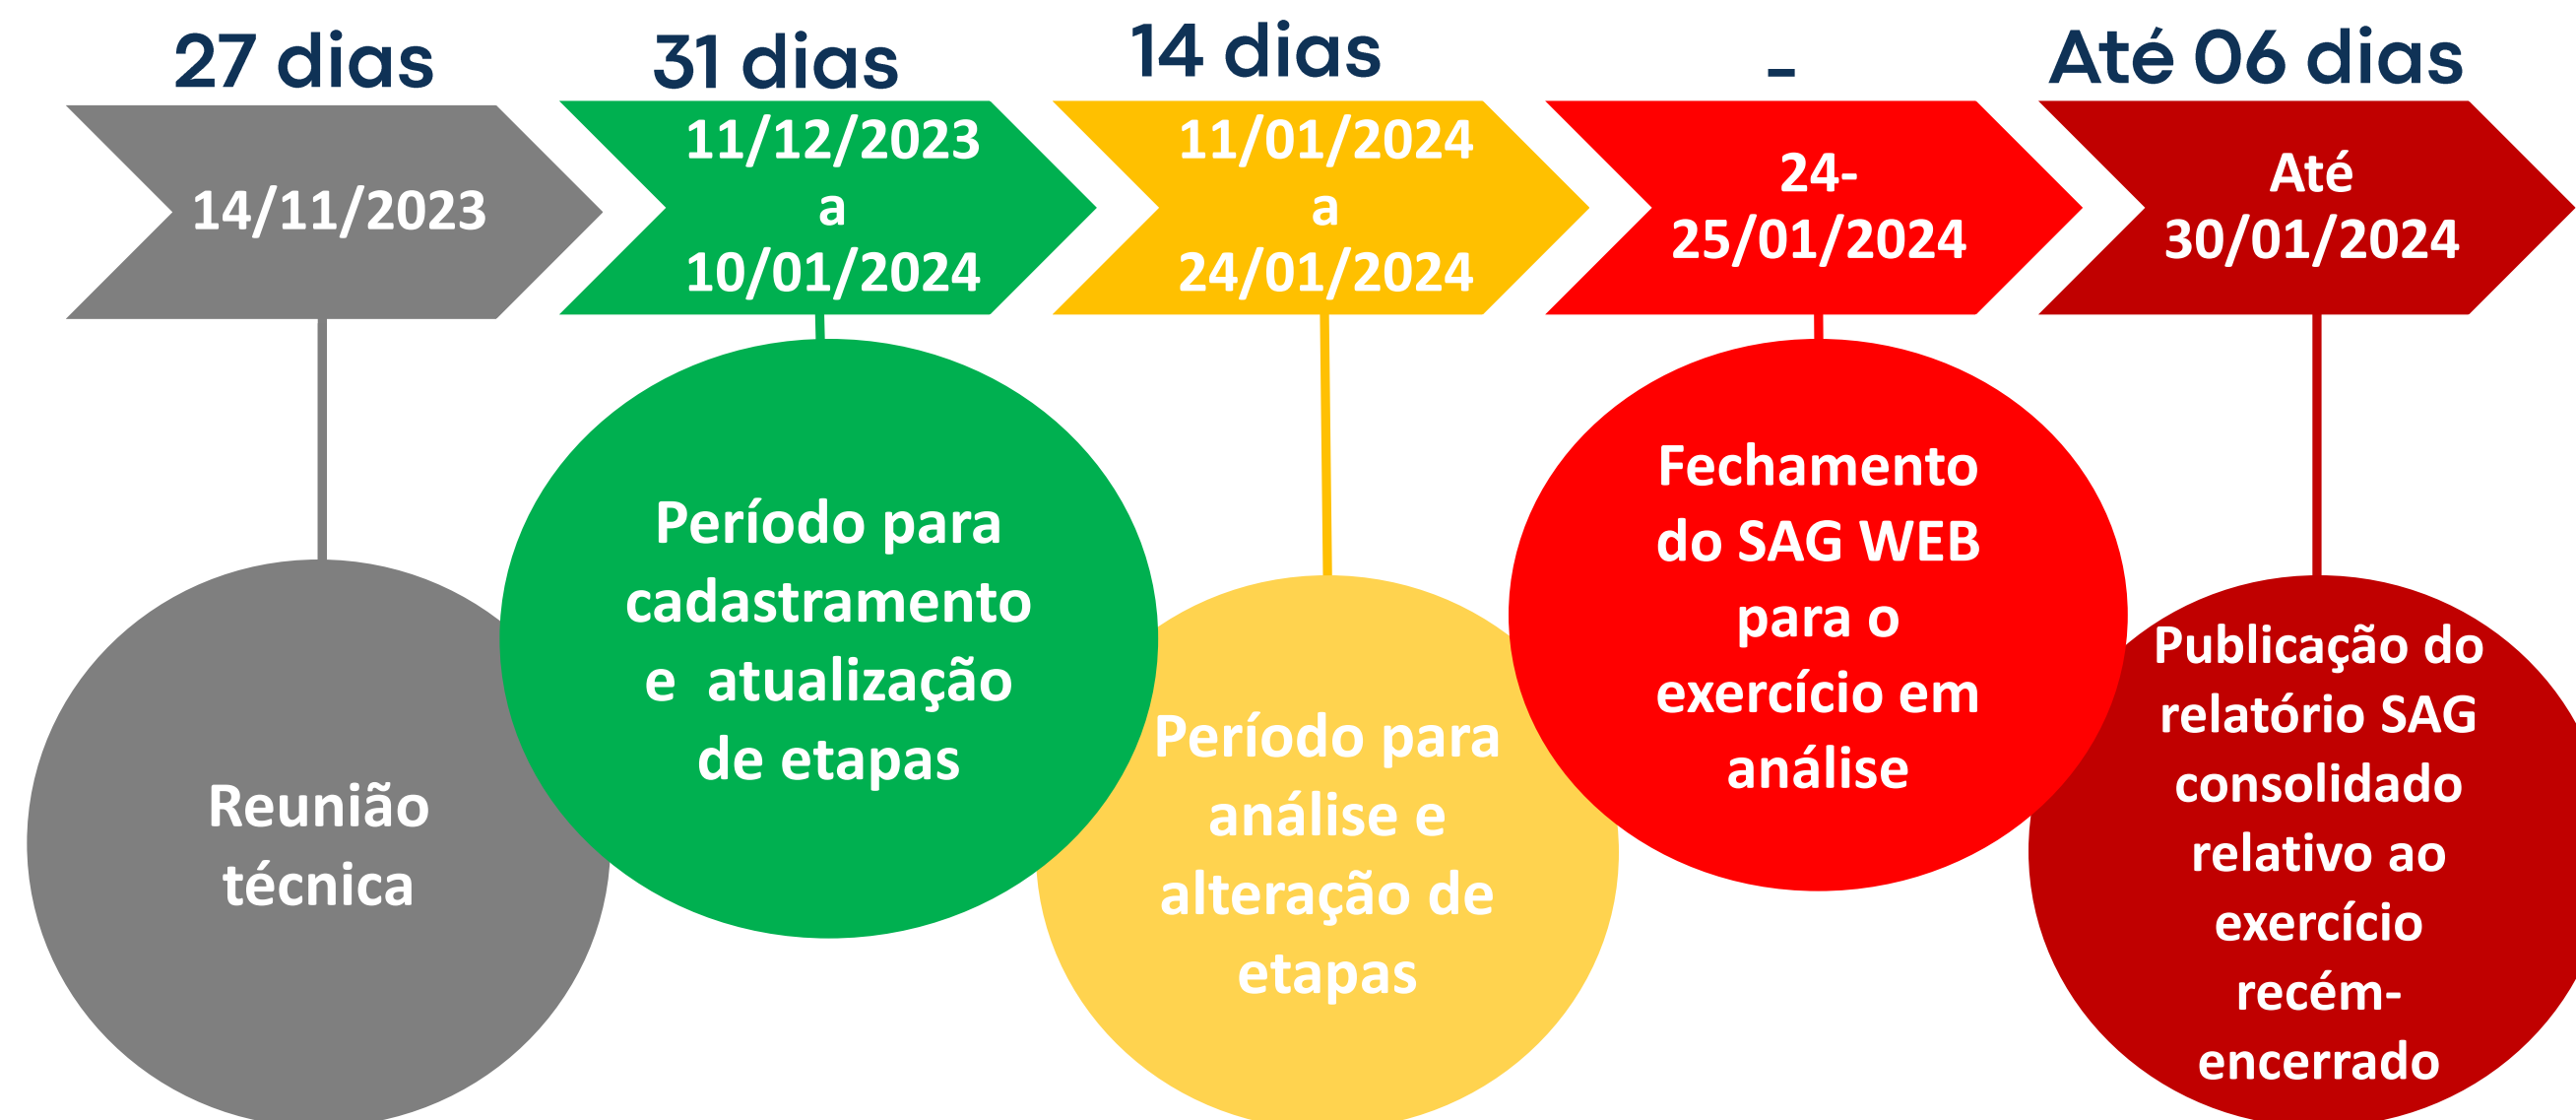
27 dias

14/11/2023

Reunião técnica

31 dias

11/12/2023 a 10/01/2024

Período para cadastramento e atualização de etapas

14 dias

11/01/2024 a 24/01/2024

Período para análise e alteração de etapas

-

24-25/01/2024

Fechamento do SAG WEB para o exercício em análise

Até 06 dias

Até 30/01/2024

Publicação do relatório SAG consolidado relativo ao exercício recém-encerrado